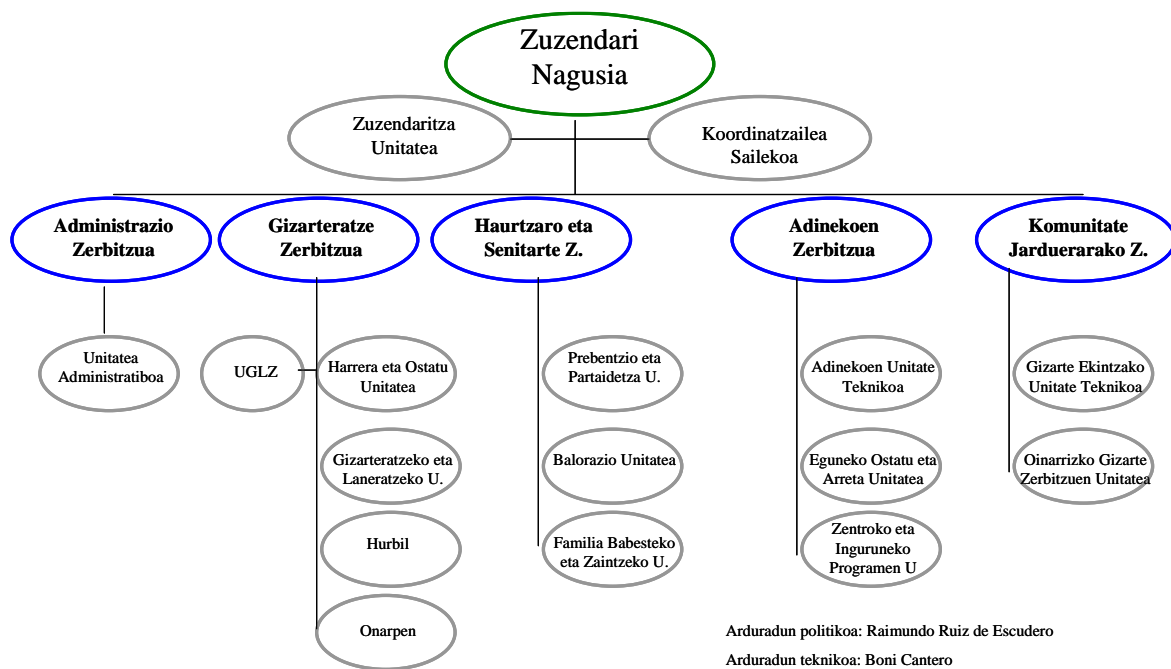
Zuzendari Nagusia

Zuzendaritza Unitatea

Koordinatzailea Sailekoa

Administrazio Zerbitzua

Gizarteratze Zerbitzua

Haurtzaro eta Senitarte Z.

Adinekoen Zerbitzua

Komunitate Jarduerarako Z.

Unitatea Administratiboa

UGLZ

Harrera eta Ostatu Unitatea

Gizarteratzeko eta Laneratzeko U.

Hurbil

Onarpen

Prebentzio eta Partaidetza U.

Balorazio Unitatea

Familia Babesteko eta Zaintzeko U.

Adinekoen Unitate Teknikoa

Eguneko Ostatu eta Arreta Unitatea

Zentroko eta Inguruneko Programen U

Gizarte Ekintzako Unitate Teknikoa

Oinarrizko Gizarte Zerbitzuen Unitatea

Arduradun politikoa: Raimundo Ruiz de Escudero

Arduradun teknikoa: Boni Cantero